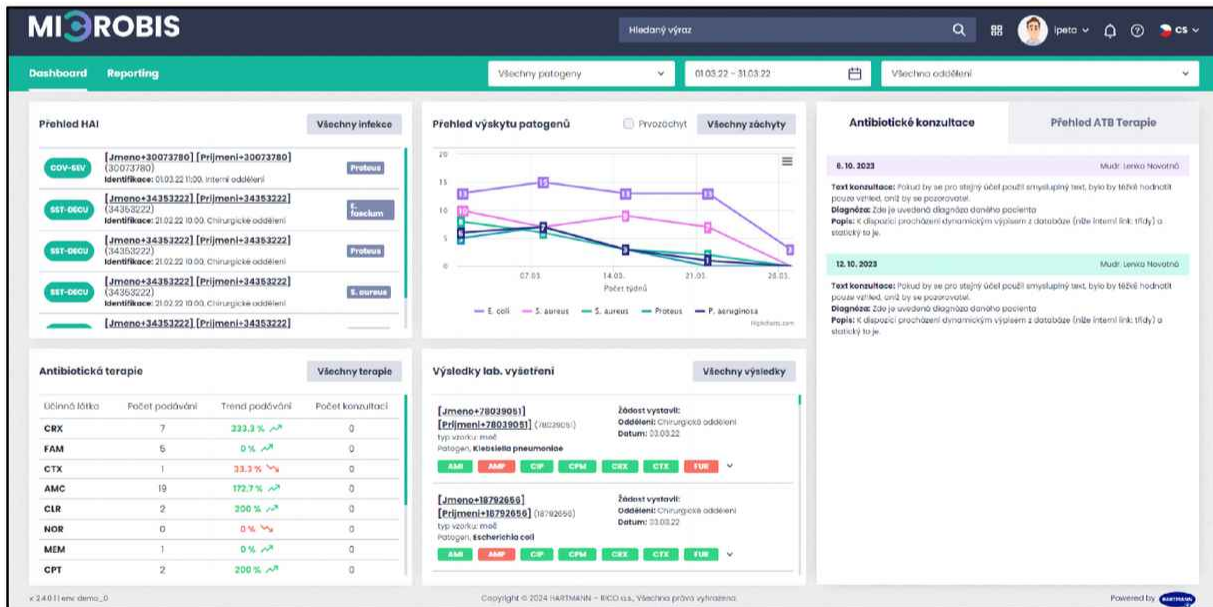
MICROBIS

Hledaný výraz

lpeto

CS

Dashboard Reporting

Všechny patogeny

01.03.22 – 31.03.22

Všechna oddělení

Přehled HAI

Všechny infekce

COV-SEV
[Jmeno+30073780] [Prijmeni+30073780] (30073780)
Identifikace: 01.03.22 11:00, Interní oddělení
Proteus

SST-DECU
[Jmeno+34353222] [Prijmeni+34353222] (34353222)
Identifikace: 21.02.22 10:00, Chirurgické oddělení
E. faecium

SST-DECU
[Jmeno+34353222] [Prijmeni+34353222] (34353222)
Identifikace: 21.02.22 10:00, Chirurgické oddělení
Proteus

SST-DECU
[Jmeno+34353222] [Prijmeni+34353222] (34353222)
Identifikace: 21.02.22 10:00, Chirurgické oddělení
S. aureus

[Jmeno+34353222] [Prijmeni+34353222]

Přehled výskytu patogenů

Prvozáchyt

Všechny záchyty

20
15
10
5
0

15 15 13 13 13 10 9 7 3

07.03. 14.03. 21.03. 28.03.
Počet týdnů

E. coli S. aureus S. aureus Proteus P. aeruginosa

Highcharts.com

Antibiotické konzultace

Přehled ATB Terapie

6. 10. 2023
Mudr. Lenka Novotná
Text konzultace: Pokud by se pro stejný účel použil smysluplný text, bylo by těžké hodnotit pouze vzhled, proto by se pozorovatel.
Diagnóza: Zde je uvedená diagnóza daného pacienta
Popis: K dispozici procházení dynamickým výpisem z databáze (níže interní link: třídy) a statický to je.

12. 10. 2023
Mudr. Lenka Novotná
Text konzultace: Pokud by se pro stejný účel použil smysluplný text, bylo by těžké hodnotit pouze vzhled, proto by se pozorovatel.
Diagnóza: Zde je uvedená diagnóza daného pacienta
Popis: K dispozici procházení dynamickým výpisem z databáze (níže interní link: třídy) a statický to je.

Antibiotická terapie

Všechny terapie

| Účinná látka | Počet podávání | Trend podávání | Počet konzultací |
|---|---|---|---|
| CRX | 7 | 233.3 % | 0 |
| FAM | 5 | 0 % | 0 |
| CTX | 1 | 33.3 % | 0 |
| AMC | 19 | 172.7 % | 0 |
| CLR | 2 | 200 % | 0 |
| NOR | 0 | 0 % | 0 |
| MEM | 1 | 0 % | 0 |
| CPT | 2 | 200 % | 0 |

Výsledky lab. vyšetření

Všechny výsledky

[Jmeno+78039051] [Prijmeni+78039051] (78039051)
typ vzorku: moč
Patogen, Klebsiella pneumoniae
Žádost vystavil:
Oddělení: Chirurgické oddělení
Datum: 03.03.22
AMI AMP CIP CPM CRX CTX FUR

[Jmeno+18792656] [Prijmeni+18792656] (18792656)
typ vzorku: moč
Patogen, Escherichia coli
Žádost vystavil:
Oddělení: Chirurgické oddělení
Datum: 03.03.22
AMI AMP CIP CPM CRX CTX FUR

v 2.4.0.1 | env: demo_0

Copyright © 2024 HARTMANN – RICO a.s., Všechna práva vyhrazena.

Powered by HARTMANN